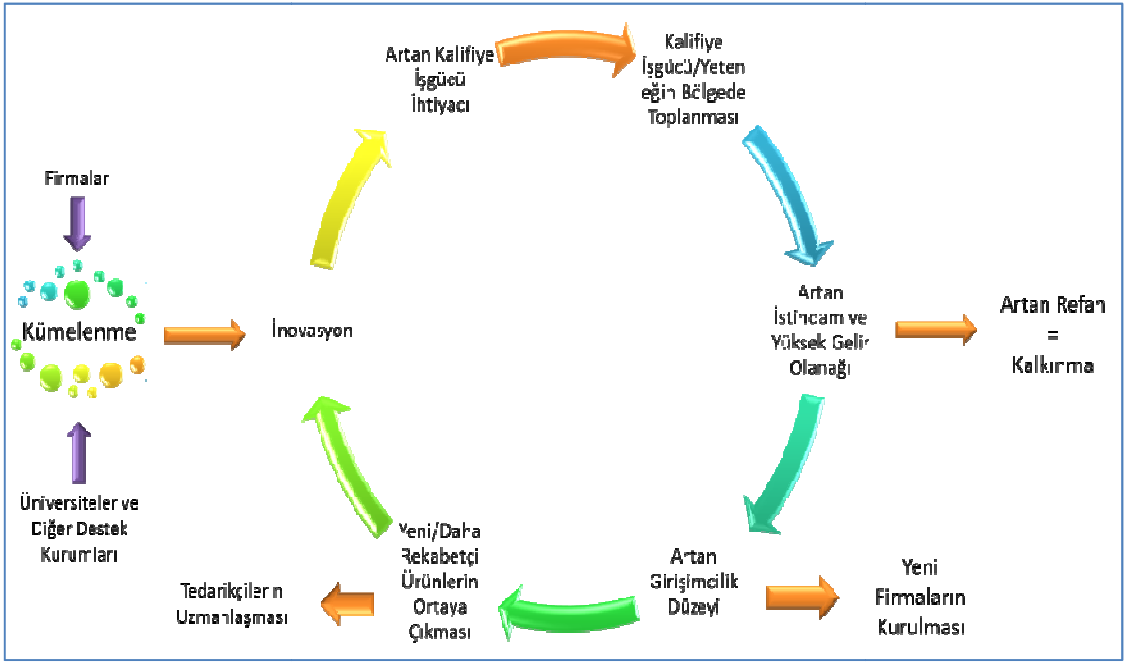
Firmalar

Kümelenme

Üniversiteler ve Diğer Destek Kurumları

İnovasyon

Artan Kalifiye İşgücü İhtiyacı

Kalifiye İşgücü/Yetenekğin Bölgede Toplanması

Artan İstihdam ve Yüksek Gelir Olanağı

Artan Refah = Kalkınma

Artan Girişimcilik Düzeyi

Yeni Firmaların Kurulması

Yeni/Daha Rekabetçi Ürünlerin Ortaya Çıkması

Tedarikçilerin Uzmanlaşması